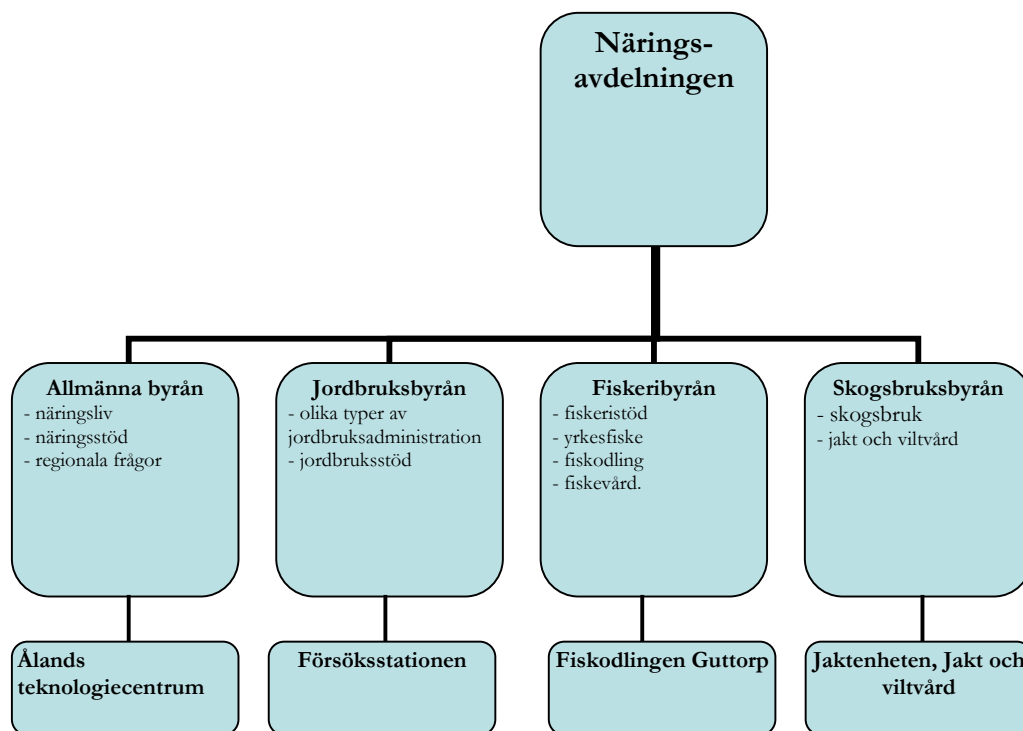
Näringsavdelningen

Allmänna byrån
- näringsliv
- näringsstöd
- regionala frågor

Jordbruksbyrån
- olika typer av jordbruksadministration
- jordbruksstöd

Fiskeribyrån
- fiskeristöd
- yrkesfiske
- fiskodling
- fiskevård.

Skogsbruksbyrån
- skogsbruk
- jakt och viltvård

Ålands teknologiecentrum

Försöksstationen

Fiskodlingen Guttorp

Jaktenheten, Jakt och viltvård